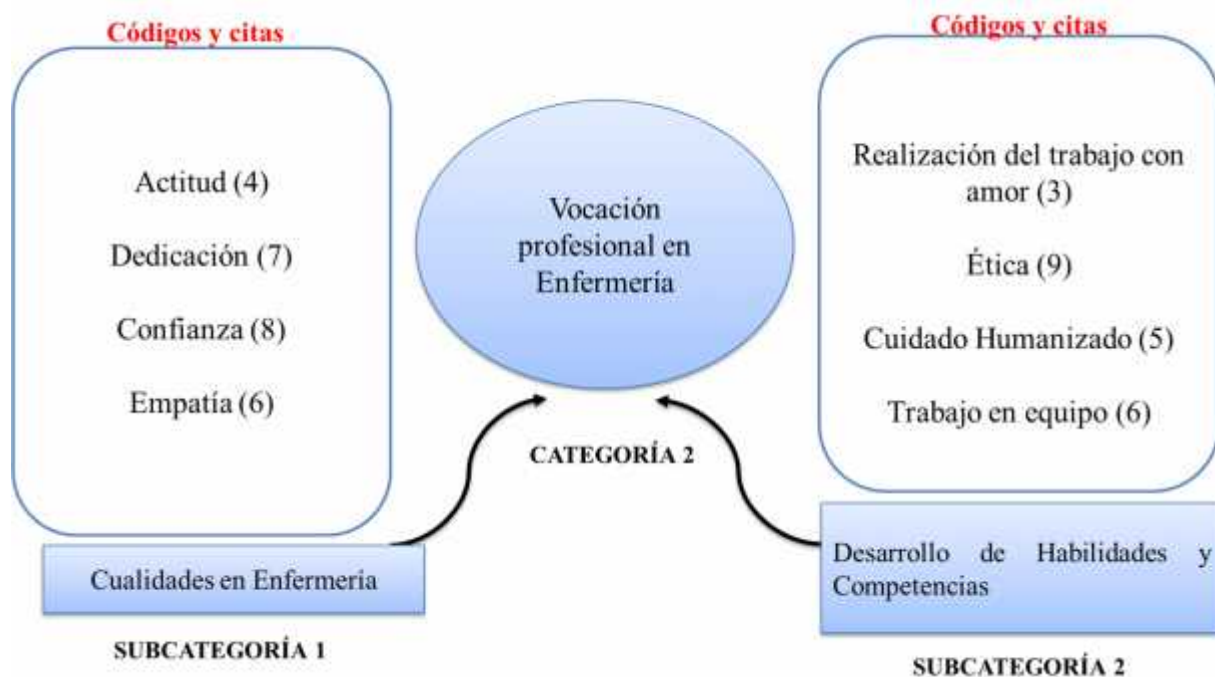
Códigos y citas

Actitud (4)

Dedicación (7)

Confianza (8)

Empatía (6)

Cualidades en Enfermería

SUBCATEGORÍA 1

Vocación profesional en Enfermería

CATEGORÍA 2

Códigos y citas

Realización del trabajo con amor (3)

Ética (9)

Cuidado Humanizado (5)

Trabajo en equipo (6)

Desarrollo de Habilidades y Competencias

SUBCATEGORÍA 2